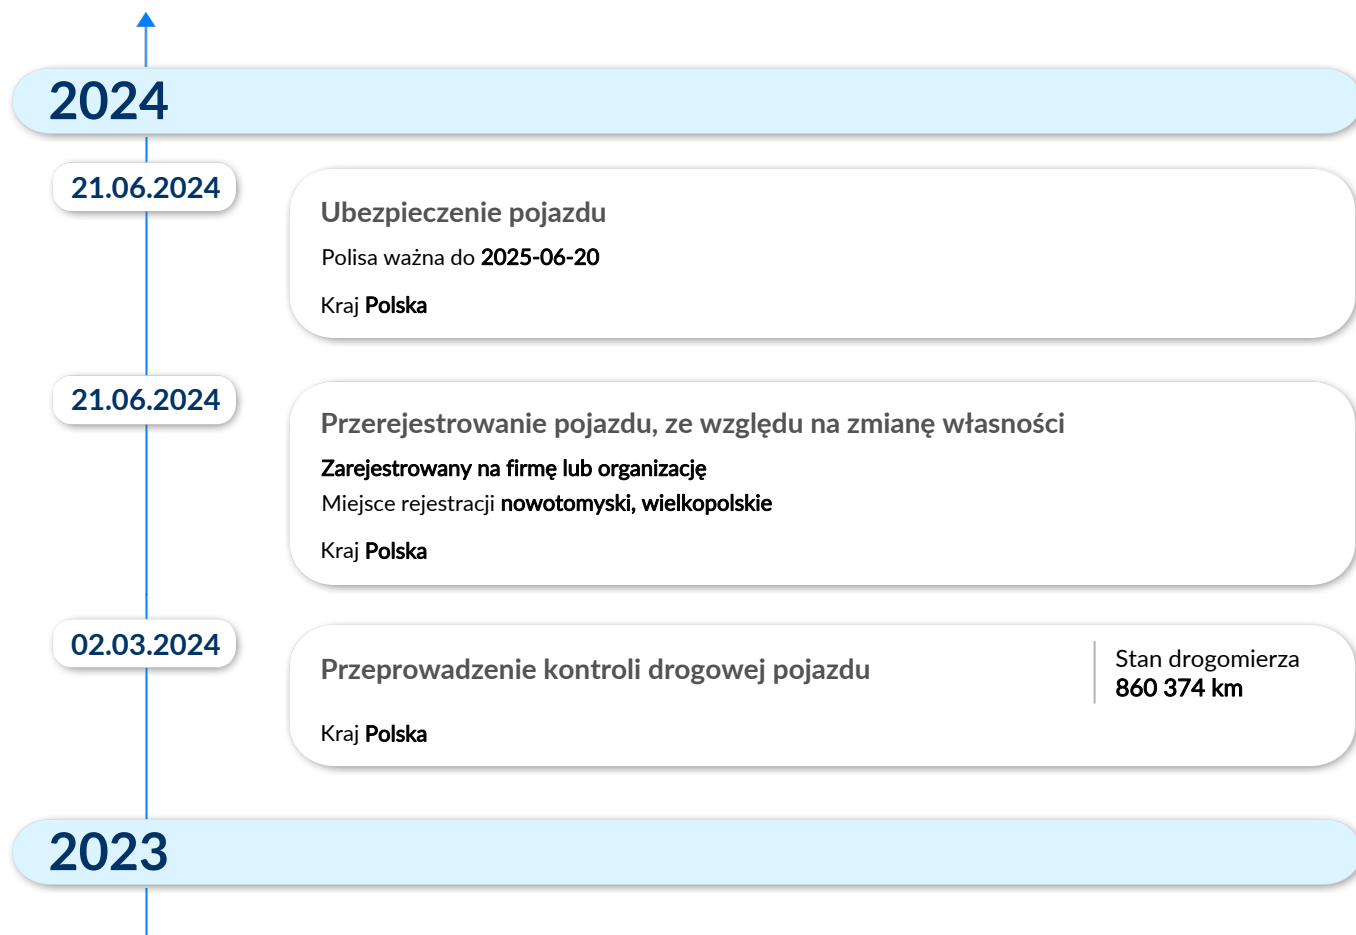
2024

21.06.2024

Ubezpieczenie pojazdu

Polisa ważna do 2025-06-20

Kraj Polska

21.06.2024

Przerejestrowanie pojazdu, ze względu na zmianę własności

Zarejestrowany na firmę lub organizację

Miejsce rejestracji nowotomyski, wielkopolskie

Kraj Polska

02.03.2024

Przeprowadzenie kontroli drogowej pojazdu

Stan drogomierza
860 374 km

Kraj Polska

2023